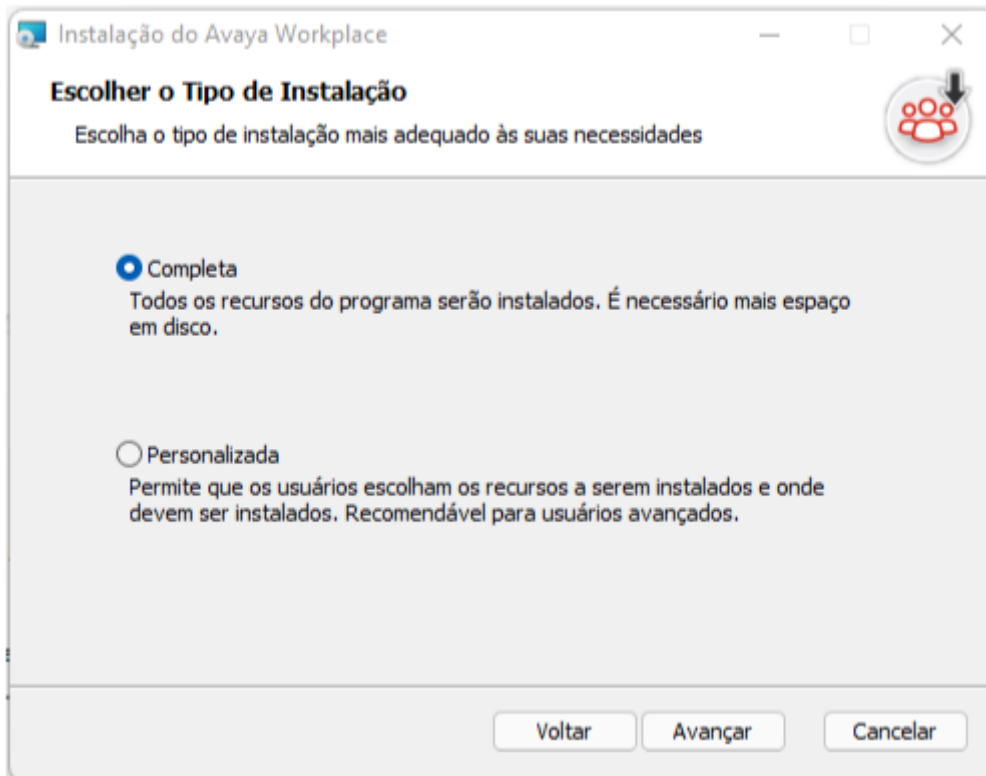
Instalação do Avaya Workplace

Escolher o Tipo de Instalação

Escolha o tipo de instalação mais adequado às suas necessidades

Completa

Todos os recursos do programa serão instalados. É necessário mais espaço em disco.

Personalizada

Permite que os usuários escolham os recursos a serem instalados e onde devem ser instalados. Recomendável para usuários avançados.

Voltar

Avançar

Cancelar